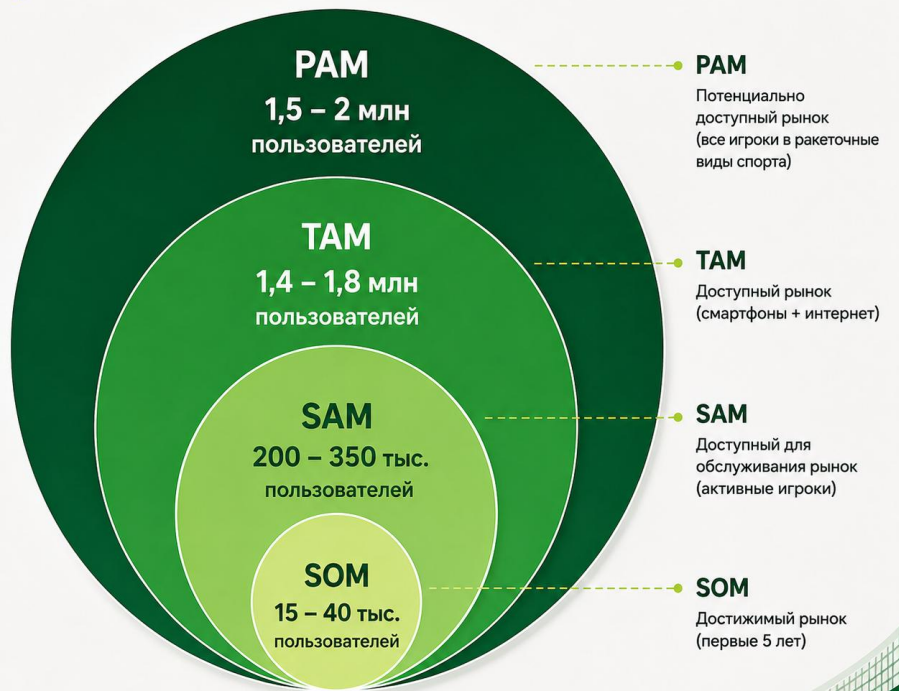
PAM
1,5 – 2 млн
пользователей

TAM
1,4 – 1,8 млн
пользователей

SAM
200 – 350 тыс.
пользователей

SOM
15 – 40 тыс.
пользователей

PAM
Потенциально доступный рынок (все игроки в ракеточные виды спорта)

TAM
Доступный рынок (смартфоны + интернет)

SAM
Доступный для обслуживания рынок (активные игроки)

SOM
Достижимый рынок (первые 5 лет)